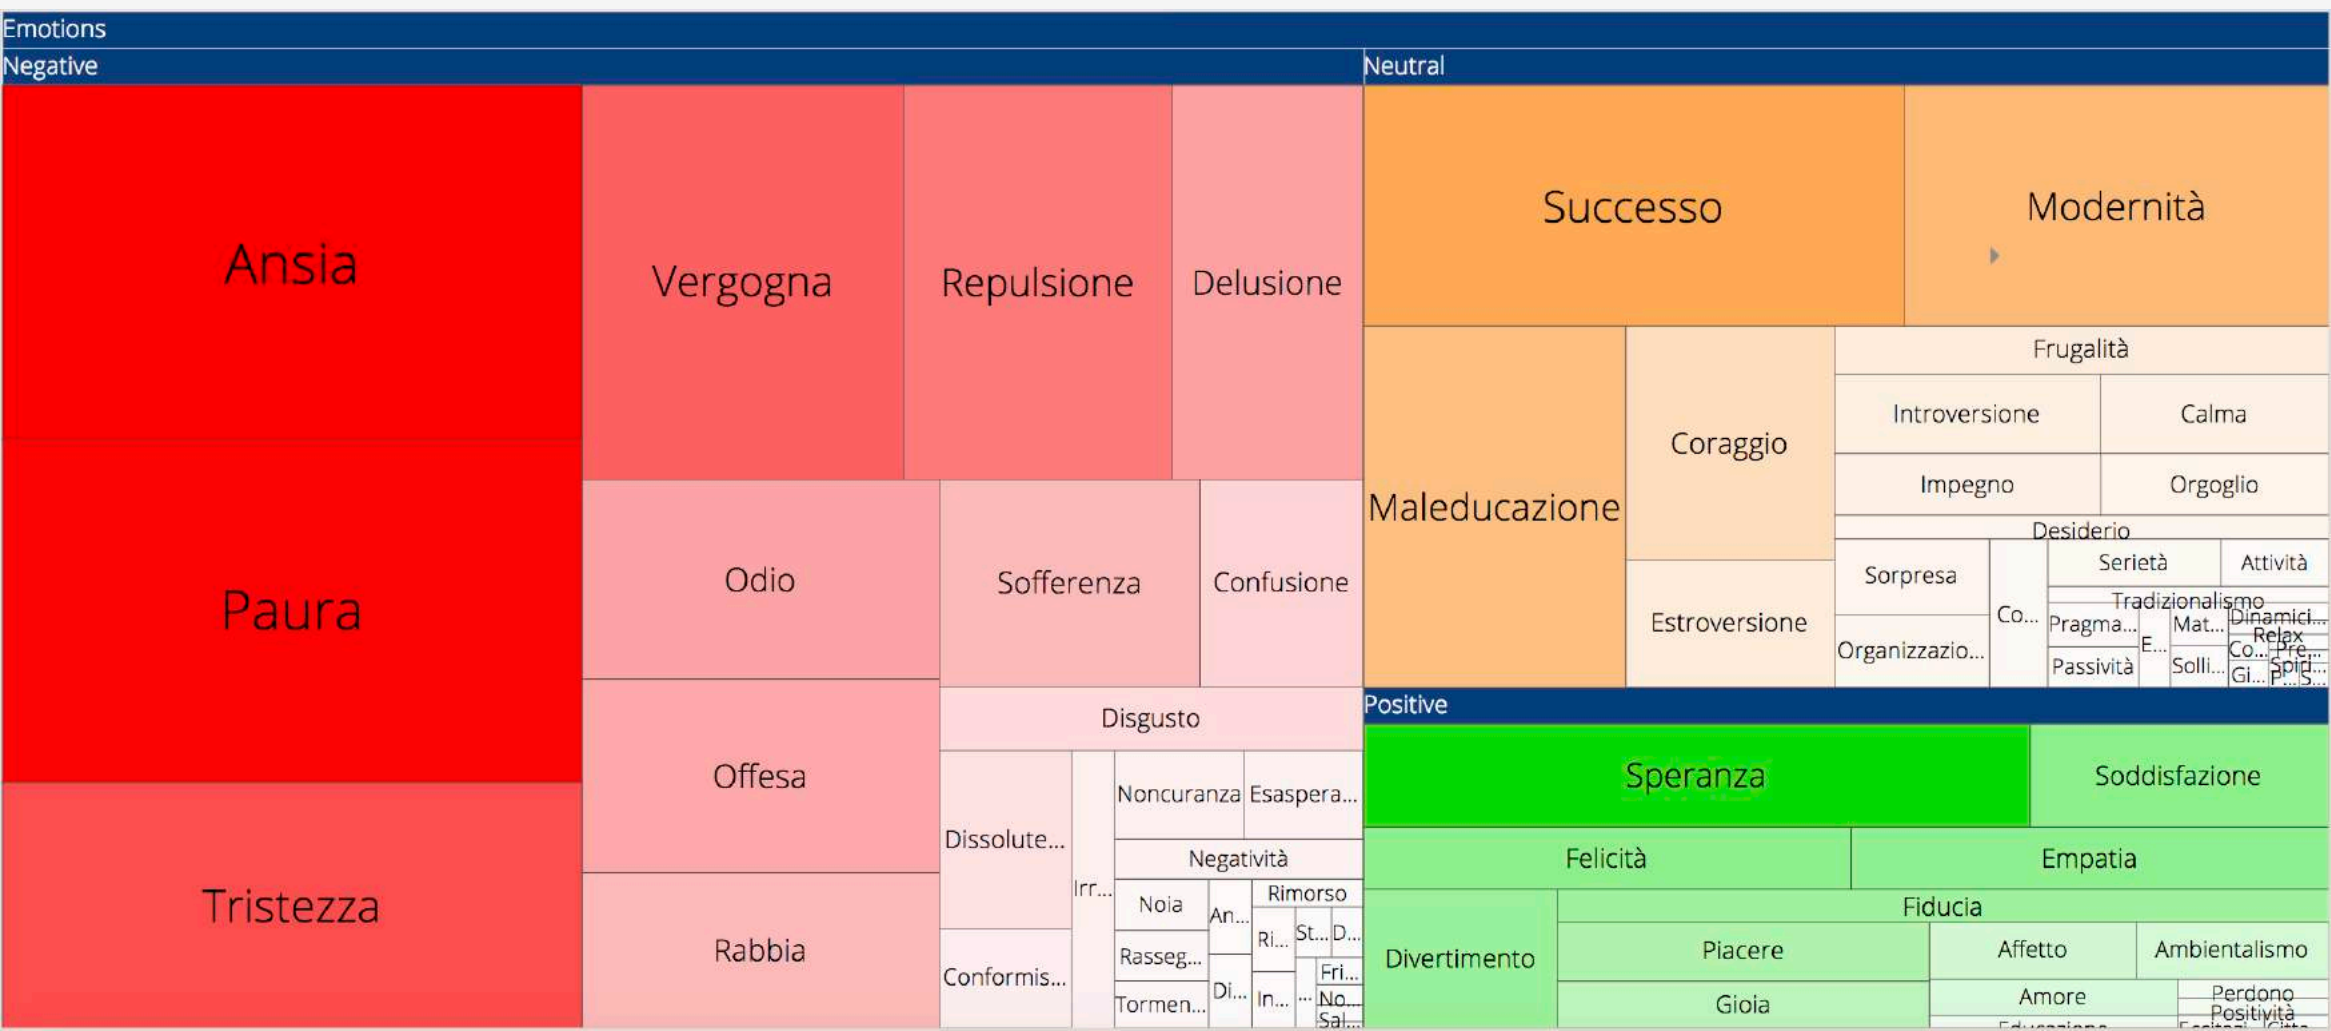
Emotions
Negative
Ansia
Paura
Tristezza
Vergogna
Repulsione
Delusione
Odio
Sofferenza
Confusione
Offesa
Disgusto
Dissolute...
Irr...
Noncuranza
Esaspera...
Negatività
Noia
An...
Rimorso
Rabbia
Rasseg...
Ri...
St...
D...
Conformis...
Tormen...
Di...
In...
...
Fri...
No...
Sal...
Neutral
Successo
Modernità
Maleducazione
Coraggio
Frugalità
Introversione
Calma
Impegno
Orgoglio
Desiderio
Sorpresa
Co...
Serietà
Attività
Tradizionalismo
Pragma...
E...
Mat...
Dinamici...
Relax
Co...
Pre...
Estroversione
Organizzazio...
Passività
Solli...
Gi...
P...
Spiri...
S...
Positive
Speranza
Soddisfazione
Felicità
Empatia
Fiducia
Divertimento
Piacere
Affetto
Ambientalismo
Gioia
Amore
Perdono
Positività
Educazione
Eccitazi...
Citta...